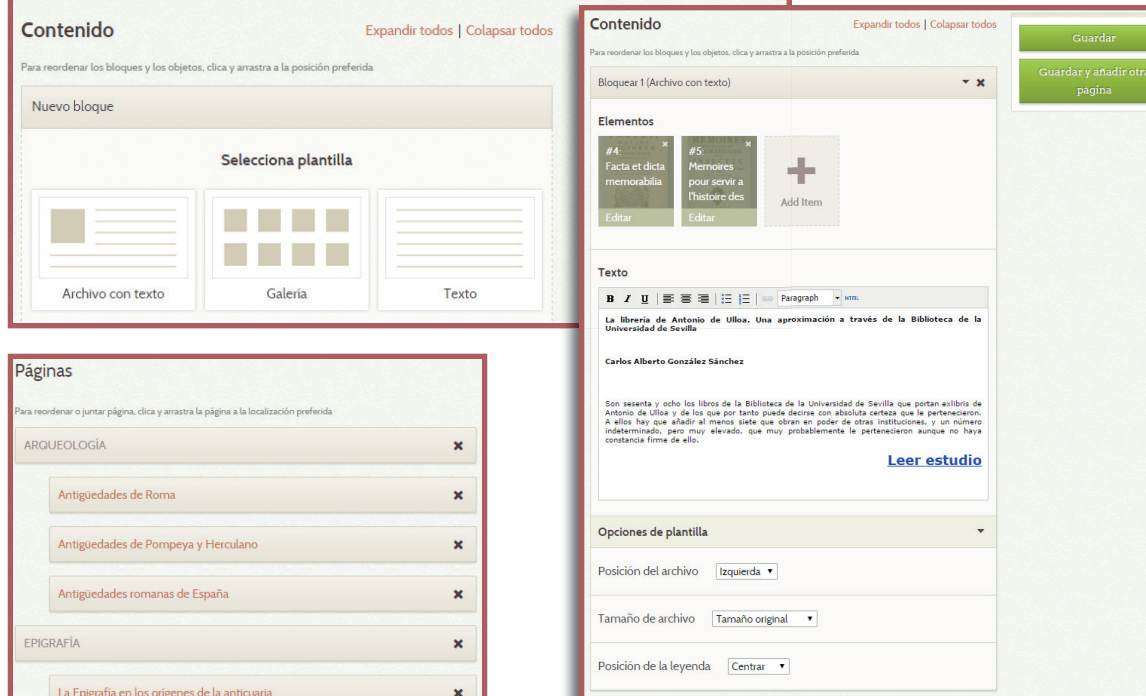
Contenido

Expandir todos | Colapsar todos

Para reordenar los bloques y los objetos, clica y arrastra a la posición preferida

Nuevo bloque

Selecciona plantilla

Archivo con texto

Galería

Texto

Páginas

Para reordenar o juntar página, clica y arrastra la página a la localización preferida

ARQUEOLOGÍA ✖

Antigüedades de Roma ✖

Antigüedades de Pompeya y Herculano ✖

Antigüedades romanas de España ✖

EPIGRAFÍA ✖

La Epigrafía en los orígenes de la anticuaria ✖

Contenido

Expandir todos | Colapsar todos

Para reordenar los bloques y los objetos, clica y arrastra a la posición preferida

Bloquear 1 (Archivo con texto)

Elementos

#4: Facta et dicta memorabilia

Editar

#5: Memoires pour servir a l'histoire des

Editar

Add Item

Texto

B I U Paragraph HTML

La librería de Antonio de Ulloa. Una aproximación a través de la Biblioteca de la Universidad de Sevilla

Carlos Alberto González Sánchez

Son sesenta y ocho los libros de la Biblioteca de la Universidad de Sevilla que portan exlibris de Antonio de Ulloa y de los que por tanto puede decirse con absoluta certeza que le pertenecieron. A ellos hay que añadir al menos siete que obran en poder de otras instituciones, y un número indeterminado, pero muy elevado, que muy probablemente le pertenecieron aunque no haya constancia firme de ello.

Leer estudio

Opciones de plantilla

Posición del archivo Izquierda

Tamaño de archivo Tamaño original

Posición de la leyenda Centrar

Guardar

Guardar y añadir otra página